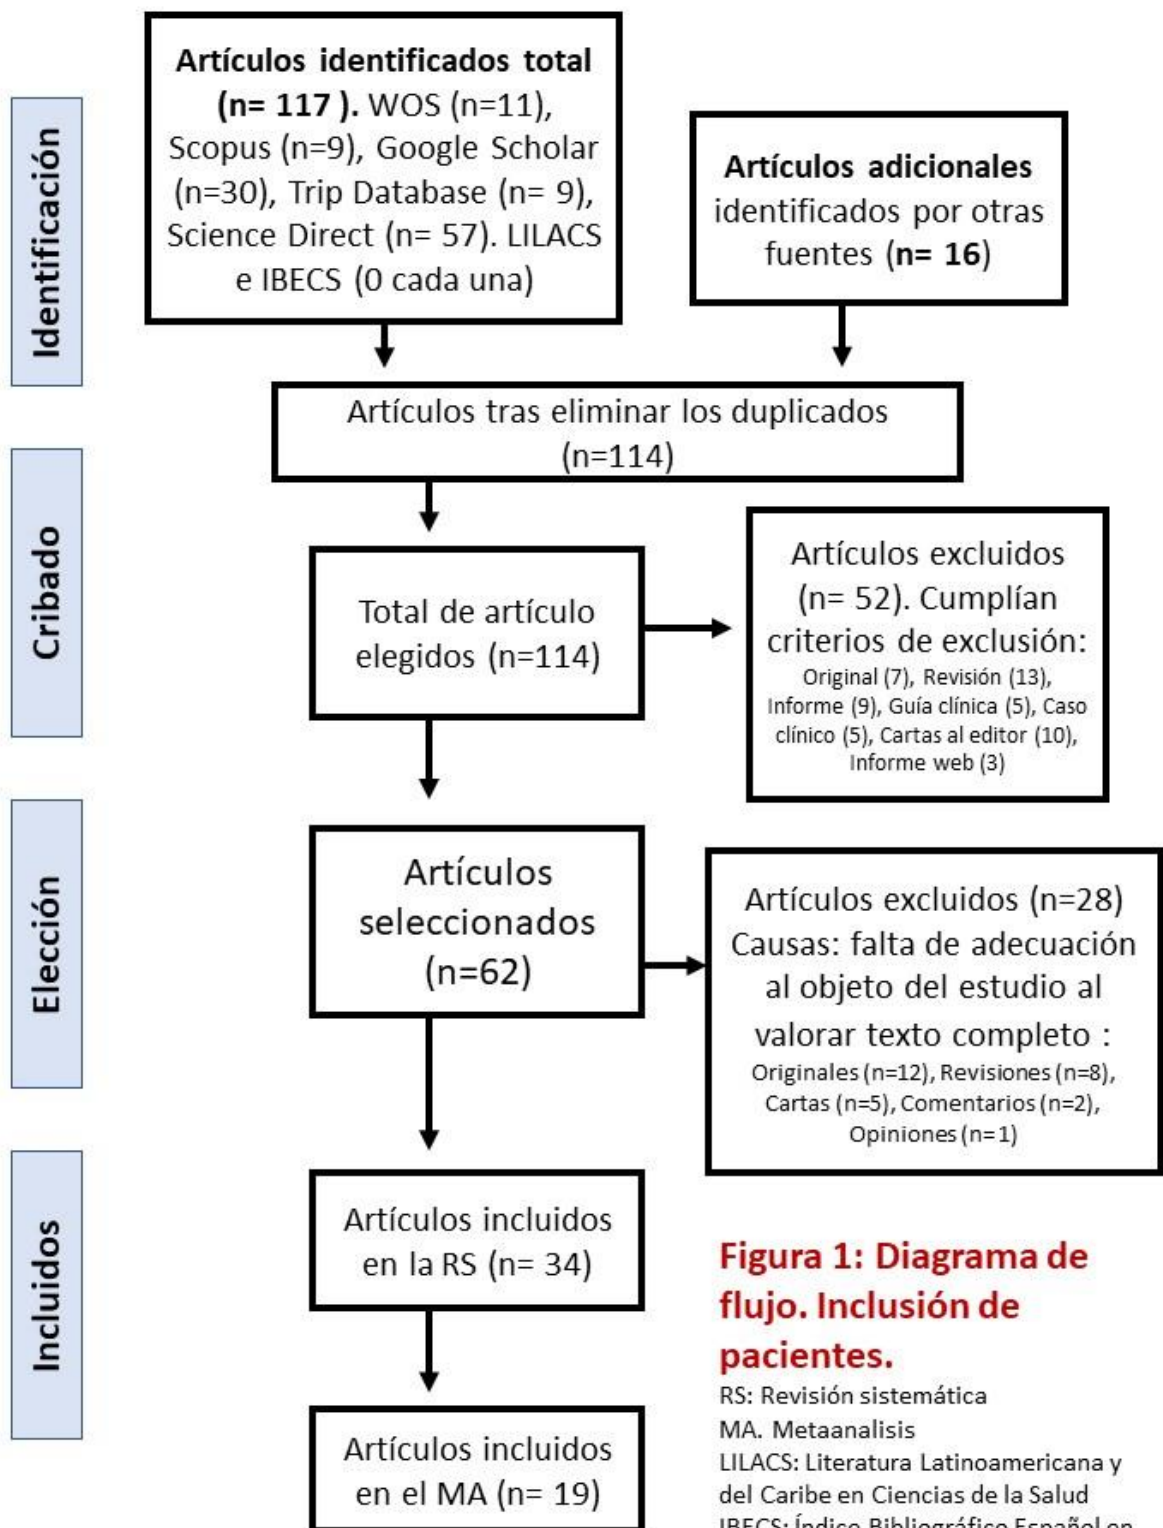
Identificación

Artículos identificados total (n= 117 ). WOS (n=11), Scopus (n=9), Google Scholar (n=30), Trip Database (n= 9), Science Direct (n= 57). LILACS e IBECS (0 cada una)

Artículos adicionales identificados por otras fuentes (n= 16)

Artículos tras eliminar los duplicados (n=114)

Cribado

Total de artículo elegidos (n=114)

Artículos excluidos (n= 52). Cumplían criterios de exclusión: Original (7), Revisión (13), Informe (9), Guía clínica (5), Caso clínico (5), Cartas al editor (10), Informe web (3)

Elección

Artículos seleccionados (n=62)

Artículos excluidos (n=28) Causas: falta de adecuación al objeto del estudio al valorar texto completo : Originales (n=12), Revisiones (n=8), Cartas (n=5), Comentarios (n=2), Opiniones (n=1)

Incluidos

Artículos incluidos en la RS (n= 34)

Artículos incluidos en el MA (n= 19)

Figura 1: Diagrama de flujo. Inclusión de pacientes.

RS: Revisión sistemática
MA. Metaanalisis
LILACS: Literatura Latinoamericana y del Caribe en Ciencias de la Salud
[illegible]